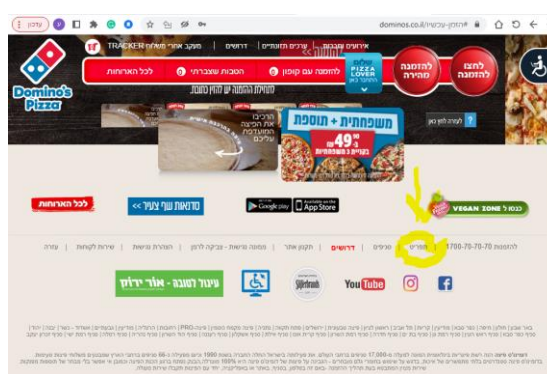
עדכן
dominos.co.il/הזמן-עכשיו#
מעקב אחרי משלוח TRACKER
דרושים
ערכים תזונתיים
אירועים שבכתבות
Domino's Pizza
לחצו להזמנה
להזמנה מהירה
שלום PIZZA LOVER
להזמנה עם קופון
הטבות שגעוניות
לכל הארוחות
משפחתית + תוספת
49.90
בקניית 2 משפחתיות
צריך עזרה?
נגישות
לכל הארוחות
סרטונות שגי צעיר <<
Google play
App Store
VEGAN ZONE
כנסו ל
להזמנות 1700-70-70-70
מסמכים
סניפים
דרושים
תקנון אתר
מדיניות פרטיות
הצהרת נגישות
שירות לקוחות
עזרה
YouTube
עיצוב דעבה - אור ירדן
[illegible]
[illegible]